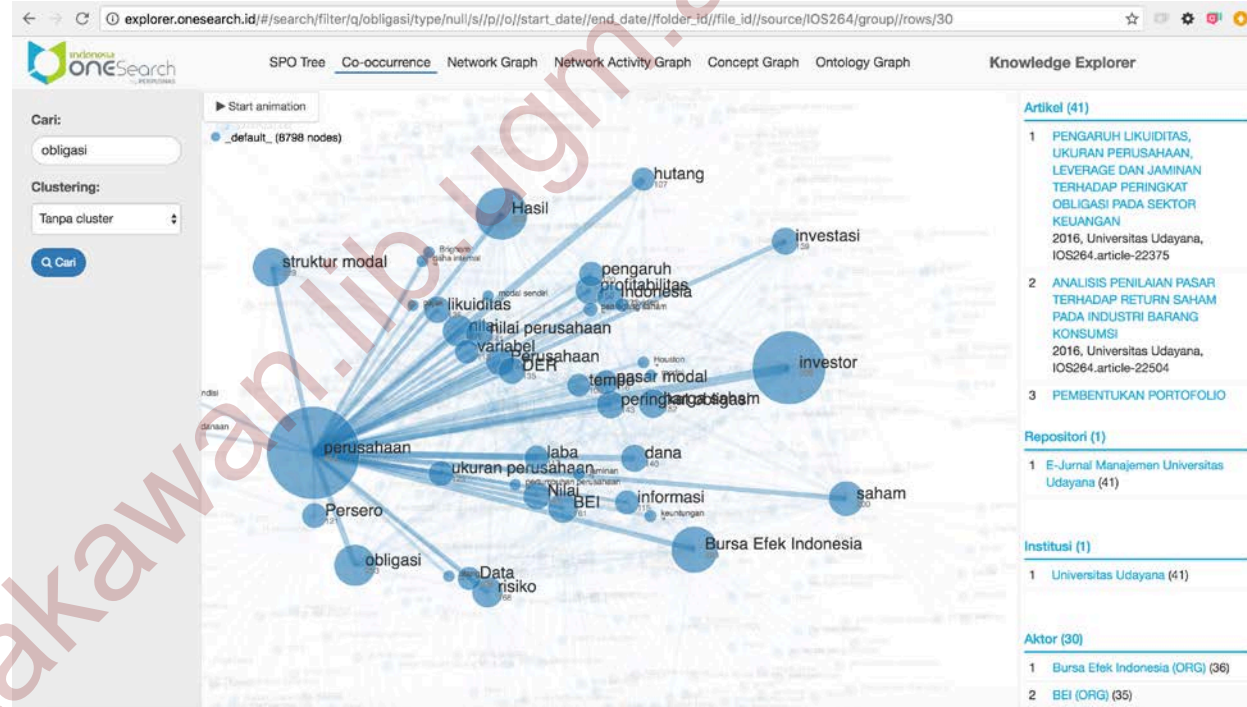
explorer.onesearch.id/#/search/filter/q/obligasi/type/null/s//p//o//start_date//end_date//folder_id//file_id//source/IOS264/group//rows/30

Indonesia OneSearch by PERPUSNAS

SPO Tree Co-occurrence Network Graph Network Activity Graph Concept Graph Ontology Graph

Knowledge Explorer

Cari:

obligasi

Clustering:

Tanpa cluster

Cari

▶ Start animation

_default_ (8798 nodes)

hutang
Hasil
investasi
struktur modal
pengaruh
profitabilitas
Indonesia
likuiditas
modal sendiri
nilai perusahaan
variabel
Perusahaan
DER
Houston
investor
pasar modal
tempat
peringkat obligasi
harga saham
perusahaan
laba
dana
ukuran perusahaan
jaminan
Nilai
BEI
informasi
keuntungan
saham
Persero
Bursa Efek Indonesia
obligasi
Data
risiko

Artikel (41)

1 PENGARUH LIKUIDITAS, UKURAN PERUSAHAAN, LEVERAGE DAN JAMINAN TERHADAP PERINGKAT OBLIGASI PADA SEKTOR KEUANGAN
2016, Universitas Udayana, IOS264.article-22375

2 ANALISIS PENILAIAN PASAR TERHADAP RETURN SAHAM PADA INDUSTRI BARANG KONSUMSI
2016, Universitas Udayana, IOS264.article-22504

3 PEMBENTUKAN PORTOFOLIO

Repositori (1)

1 E-Jurnal Manajemen Universitas Udayana (41)

Institusi (1)

1 Universitas Udayana (41)

Aktor (30)

1 Bursa Efek Indonesia (ORG) (36)
2 BEI (ORG) (35)

akawan.lib.ugm.ac.id